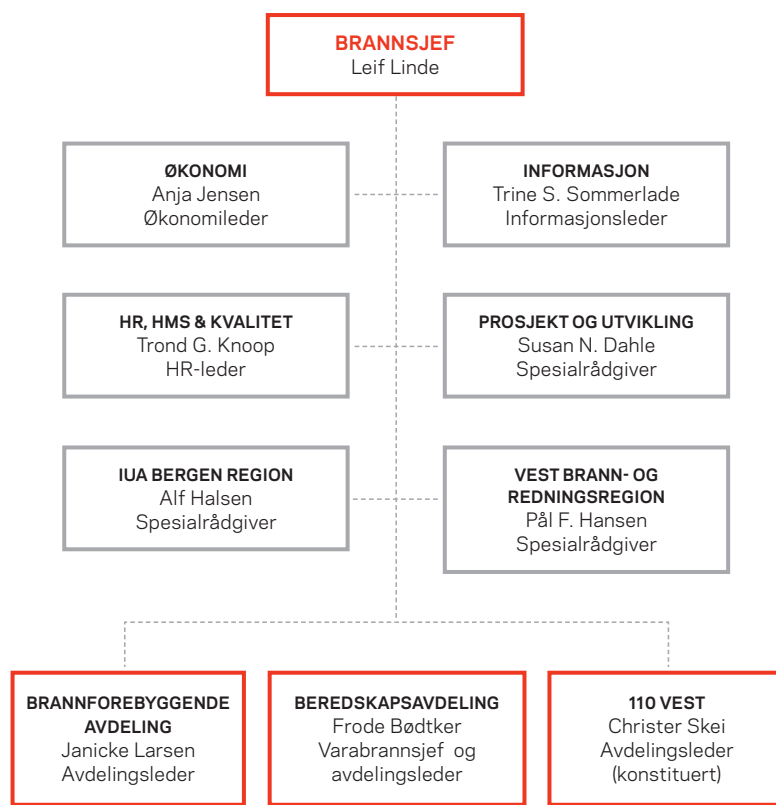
BRANNSJEF
Leif Linde

ØKONOMI
Anja Jensen
Økonomileder

INFORMASJON
Trine S. Sommerlade
Informasjonsleder

HR, HMS & KVALITET
Trond G. Knoop
HR-leder

PROSJEKT OG UTVIKLING
Susan N. Dahle
Spesialrådgiver

IUA BERGEN REGION
Alf Halsen
Spesialrådgiver

VEST BRANN- OG REDNINGSREGION
Pål F. Hansen
Spesialrådgiver

BRANNFOREBYGGENDE AVDELING
Janicke Larsen
Avdelingsleder

BEREDSKAPSAVDELING
Frode Bødtker
Varabrannsjef og avdelingsleder

110 VEST
Christer Skei
Avdelingsleder
(konstituert)